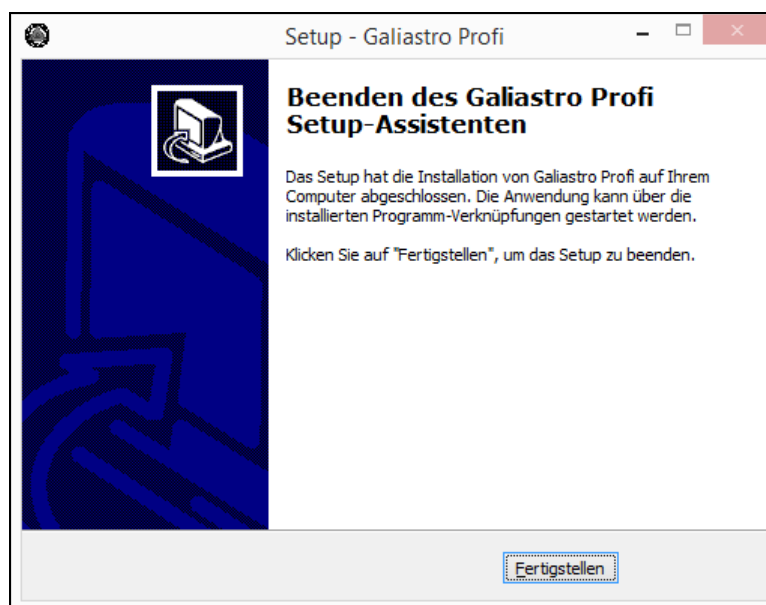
Setup - Galiastro Profi

Beenden des Galiastro Profi Setup-Assistenten

Das Setup hat die Installation von Galiastro Profi auf Ihrem Computer abgeschlossen. Die Anwendung kann über die installierten Programm-Verknüpfungen gestartet werden.

Klicken Sie auf "Fertigstellen", um das Setup zu beenden.

Fertigstellen